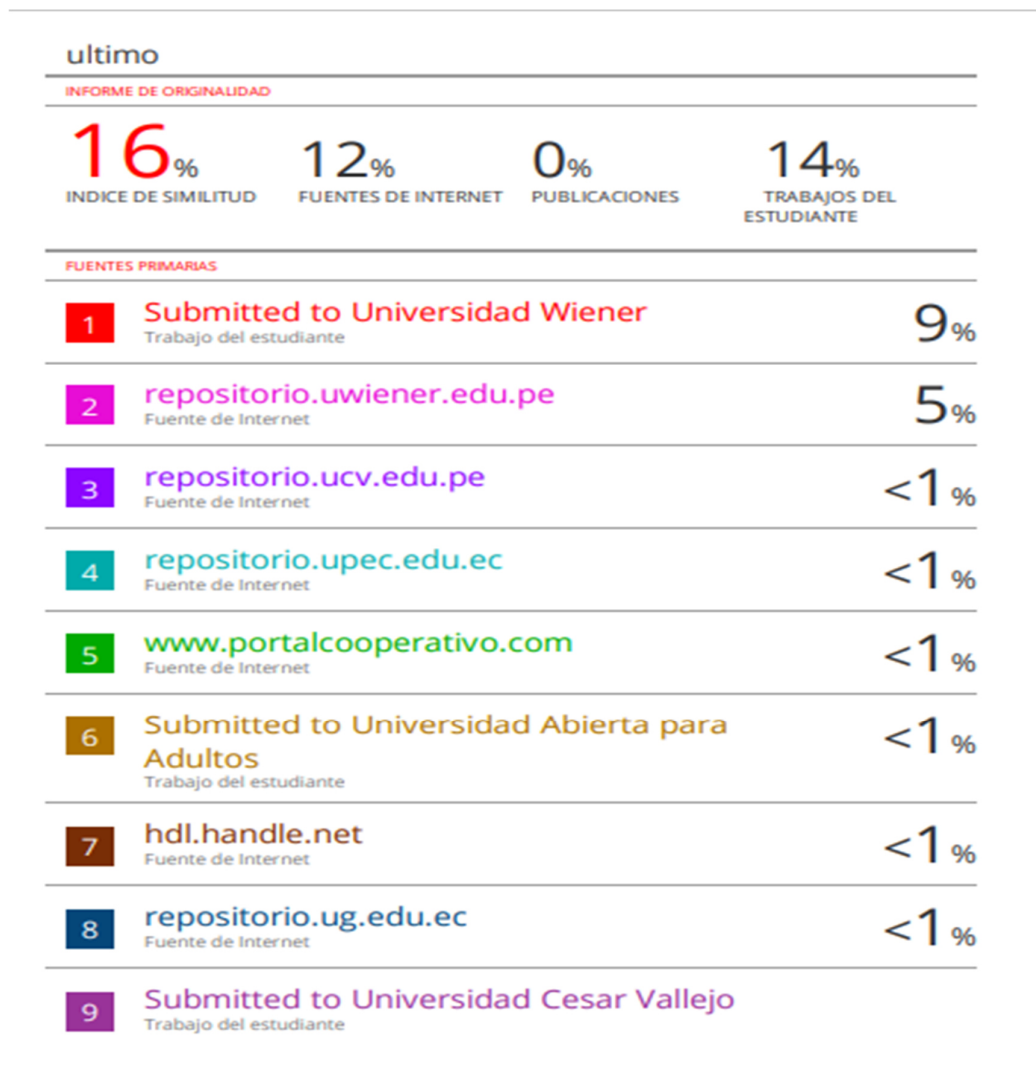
ultimo

INFORME DE ORIGINALIDAD

16%
INDICE DE SIMILITUD

12%
FUENTES DE INTERNET

0%
PUBLICACIONES

14%
TRABAJOS DEL ESTUDIANTE

FUENTES PRIMARIAS

1 Submitted to Universidad Wiener
Trabajo del estudiante
9%

2 repositorio.uwiener.edu.pe
Fuente de Internet
5%

3 repositorio.ucv.edu.pe
Fuente de Internet
<1%

4 repositorio.upec.edu.ec
Fuente de Internet
<1%

5 www.portalcooperativo.com
Fuente de Internet
<1%

6 Submitted to Universidad Abierta para Adultos
Trabajo del estudiante
<1%

7 hdl.handle.net
Fuente de Internet
<1%

8 repositorio.ug.edu.ec
Fuente de Internet
<1%

9 Submitted to Universidad Cesar Vallejo
Trabajo del estudiante